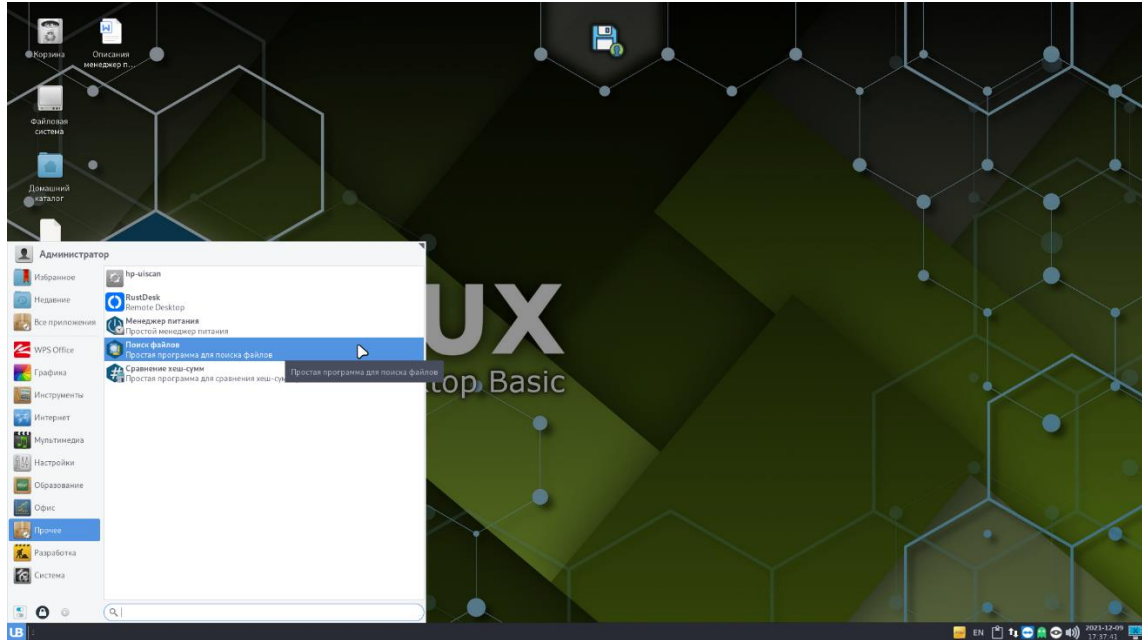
Корзина
Описания менеджер п...
Файловая система
Домашний каталог

Администратор
Избранное
Недавние
Все приложения
WPS Office
Графика
Инструменты
Интернет
Мультимедиа
Настройки
Образование
Офис
Прочее
Разработка
Система

hp-uiscan
RustDesk
Remote Desktop
Менеджер питания
Простой менеджер питания
Поиск файлов
Простая программа для поиска файлов
Сравнение хеш-сумм
Простая программа для сравнения хеш-сум
Простая программа для поиска файлов

UX
top Basic

EN
2023-12-09
17:37:41